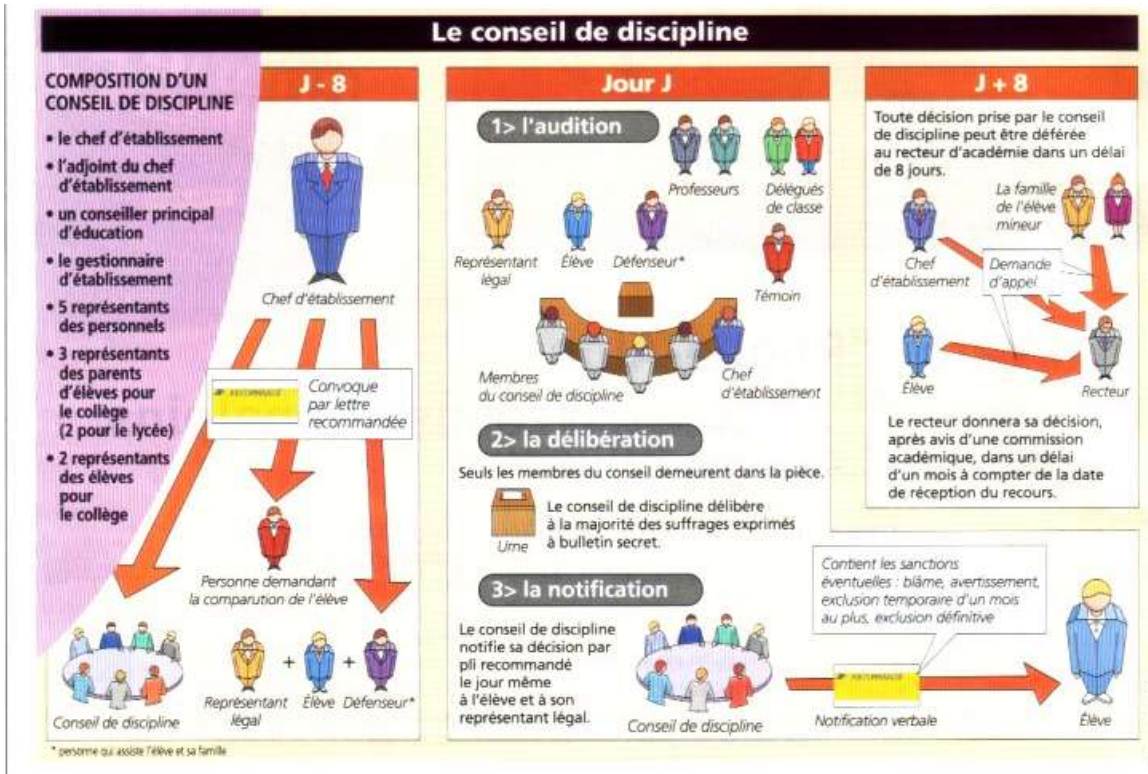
Le conseil de discipline

COMPOSITION D'UN CONSEIL DE DISCIPLINE
• le chef d'établissement
• l'adjoint du chef d'établissement
• un conseiller principal d'éducation
• le gestionnaire d'établissement
• 5 représentants des personnels
• 3 représentants des parents d'élèves pour le collège (2 pour le lycée)
• 2 représentants des élèves pour le collège

J - 8

Chef d'établissement

RECOMMANDÉ

Convoque par lettre recommandée

Personne demandant la comparution de l'élève

Conseil de discipline

Représentant légal + Élève + Défenseur*

Jour J

1> l'audition

Professeurs

Délégués de classe

Représentant légal

Élève

Défenseur*

Témoin

Membres du conseil de discipline

Chef d'établissement

2> la délibération

Seuls les membres du conseil demeurent dans la pièce.

Urne

Le conseil de discipline délibère à la majorité des suffrages exprimés à bulletin secret.

3> la notification

Le conseil de discipline notifie sa décision par pli recommandé le jour même à l'élève et à son représentant légal.

Conseil de discipline

RECOMMANDÉ

Contient les sanctions éventuelles : blâme, avertissement, exclusion temporaire d'un mois au plus, exclusion définitive

Notification verbale

Élève

J + 8

Toute décision prise par le conseil de discipline peut être déférée au recteur d'académie dans un délai de 8 jours.

La famille de l'élève mineur

Chef d'établissement

Demande d'appel

Élève

Recteur

Le recteur donnera sa décision, après avis d'une commission académique, dans un délai d'un mois à compter de la date de réception du recours.

* personne qui assiste l'élève et sa famille